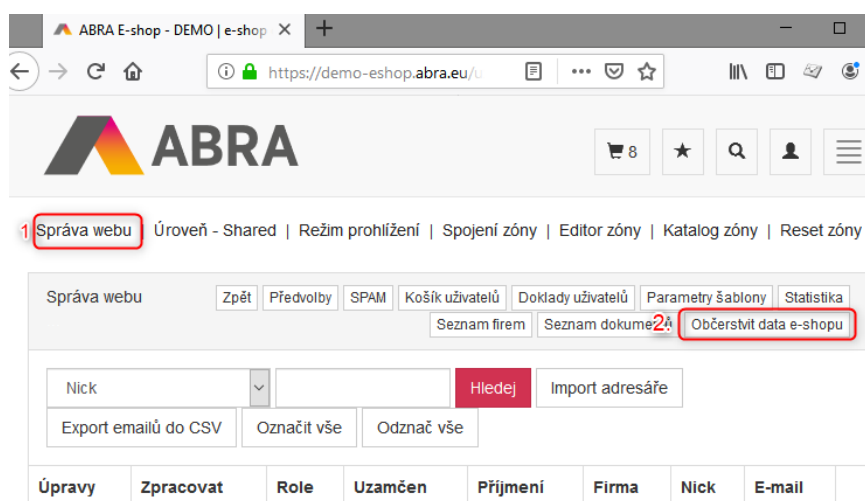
ABRA E-shop - DEMO | e-shop ✕ +

https://demo-eshop.abra.eu/

ABRA

8

1 Správa webu | Úroveň - Shared | Režim prohlížení | Spojení zóny | Editor zóny | Katalog zóny | Reset zóny

Správa webu

Zpět Předvolby SPAM Košík uživatelů Doklady uživatelů Parametry šablony Statistika

Seznam firem Seznam dokume 2 Občerstvit data e-shopu

Nick

Hledej Import adresáře

Export emailů do CSV Označit vše Odznač vše

| Úpravy | Zpracovat | Role | Uzamčen | Příjmení | Firma | Nick | E-mail |
|---|---|---|---|---|---|---|---|